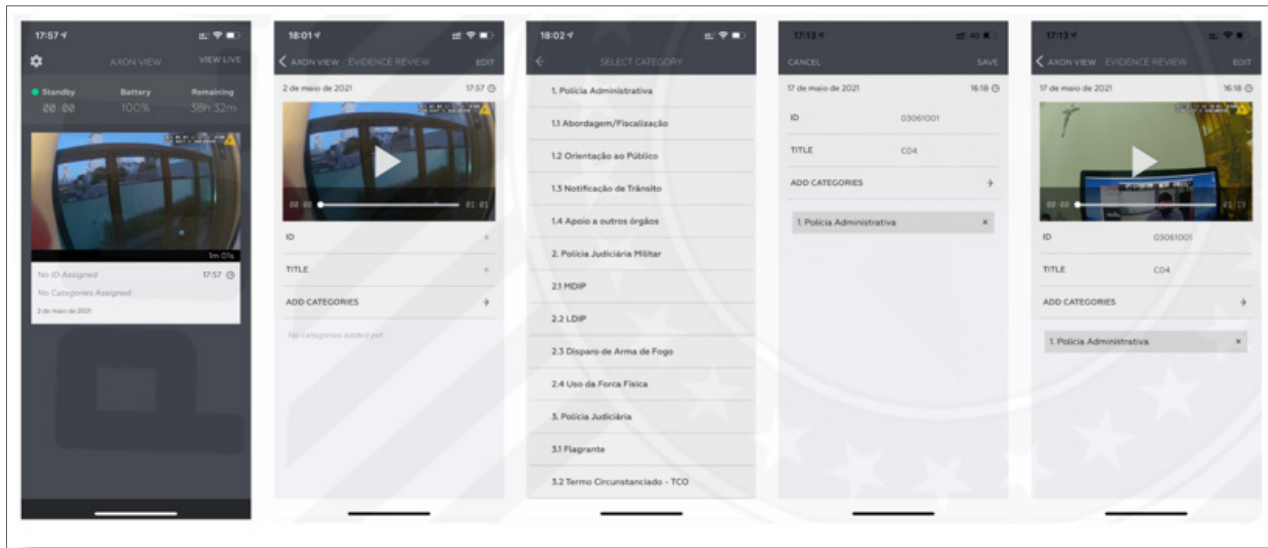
17:57

AXON VIEW

VIEW LIVE

Standby
00:00

Battery
100%

Remaining
38h 32m

1m 01s

No ID Assigned
17:57

No Categories Assigned

2 de maio de 2021

18:01

AXON VIEW

EVIDENCE REVIEW

EDIT

2 de maio de 2021
17:57

00:00
01:01

ID
+

TITLE
+

ADD CATEGORIES

No categories added yet

18:02

SELECT CATEGORY

1. Polícia Administrativa

1.1 Abordagem/Fiscalização

1.2 Orientação ao Público

1.3 Notificação de Trânsito

1.4 Apoio a outros órgãos

2. Polícia Judiciária Militar

2.1 MDIP

2.2 LDIP

2.3 Disparo de Arma de Fogo

2.4 Uso da Força Física

3. Polícia Judiciária

3.1 Flagrante

3.2 Termo Circunstanciado - TCO

17:13

CANCEL

SAVE

17 de maio de 2021
16:18

ID
03061001

TITLE
C04

ADD CATEGORIES

1. Polícia Administrativa
×

17:13

AXON VIEW

EVIDENCE REVIEW

EDIT

17 de maio de 2021
16:18

00:00
01:19

ID
03061001

TITLE
C04

ADD CATEGORIES

1. Polícia Administrativa
×